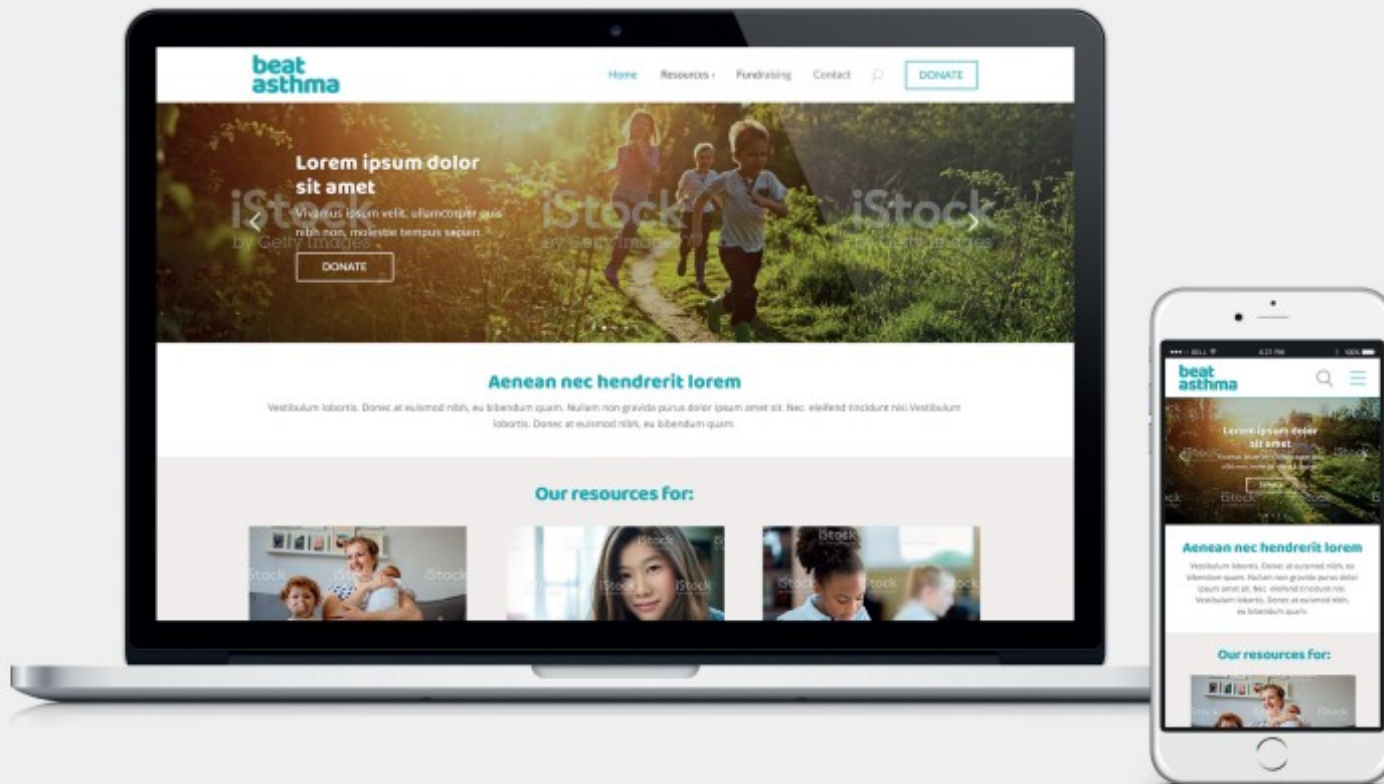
beat asthma

Home Resources Fundraising Contact DONATE

Lorem ipsum dolor sit amet

Vivamus ipsum velit, ullamcorper quis nibh non, molestie tempus sapien.

DONATE

iStock by Getty Images

Aenean nec hendrerit lorem

Vestibulum lobortis. Donec at euismod nibh, eu bibendum quam. Nullam non gravida purus dolor ipsum amet sit. Nec eleifend tincidunt nisi.Vestibulum lobortis. Donec at euismod nibh, eu bibendum quam.

Our resources for:

iStock

beat asthma

Lorem ipsum dolor sit amet

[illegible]

Aenean nec hendrerit lorem

Vestibulum lobortis. Donec at euismod nibh, eu bibendum quam. Nullam non gravida purus dolor ipsum amet sit. Nec eleifend tincidunt nisi. Vestibulum lobortis. Donec at euismod nibh, eu bibendum quam.

Our resources for: